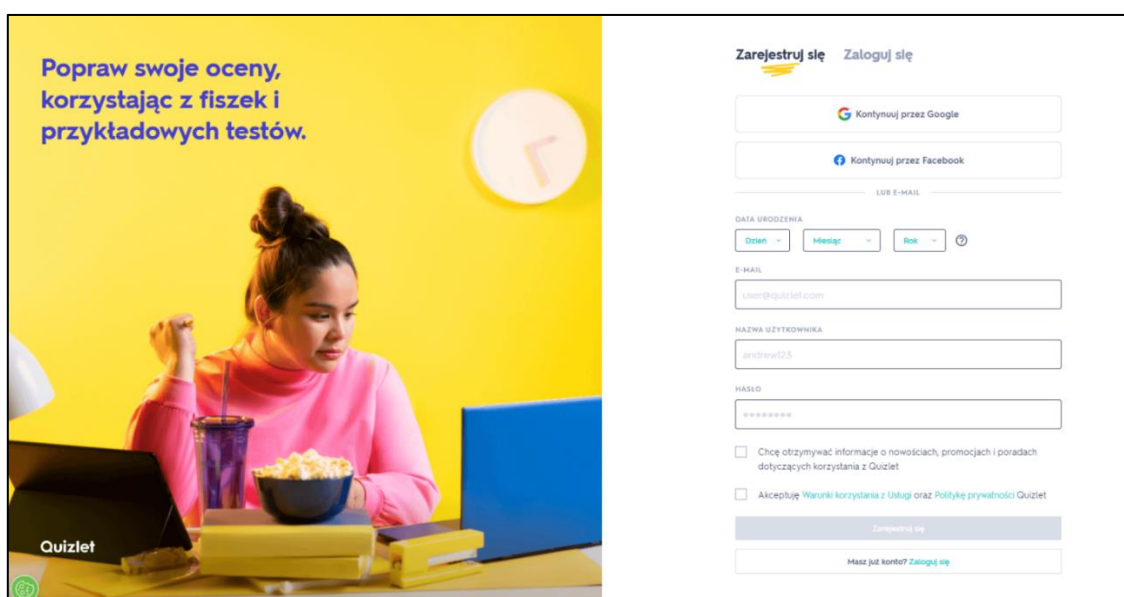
Popraw swoje oceny, korzystając z fiszek i przykładowych testów.

Quizlet

Zarejestruj się Zaloguj się

Kontynuuj przez Google

Kontynuuj przez Facebook

LUB E-MAIL

DATA URODZENIA

Dzień Miesiąc Rok

E-MAIL

user@quizlet.com

NAZWA UŻYTKOWNIKA

andrew123

HASŁO

••••••••

Chcę otrzymywać informacje o nowościach, promocjach i poradach dotyczących korzystania z Quizlet

Akceptuję Warunki korzystania z Usługi oraz Politykę prywatności Quizlet

Zarejestruj się

Masz już konto? Zaloguj się